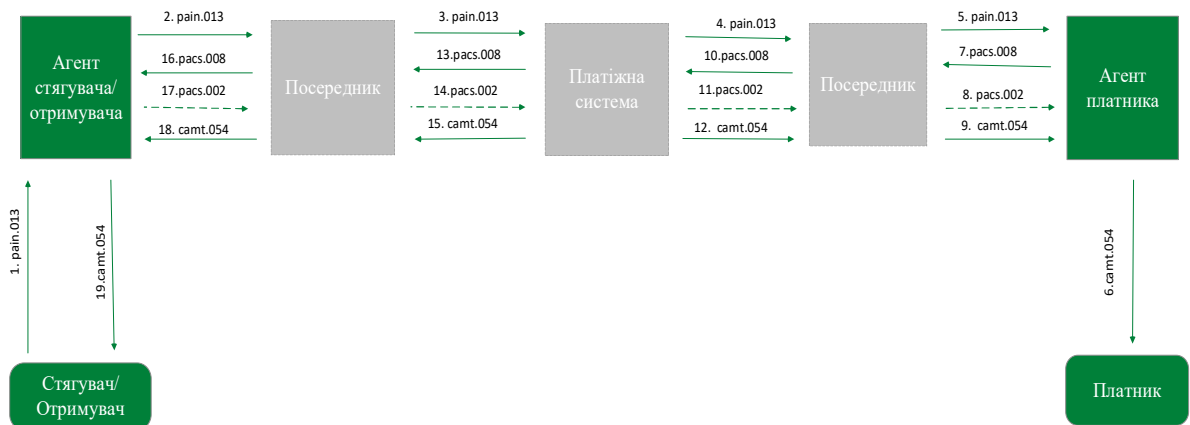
Агент стягувача/ отримувача

2. pain.013

16.pacs.008

17.pacs.002

18. camt.054

Посередник

3. pain.013

13.pacs.008

14.pacs.002

15. camt.054

Платіжна система

4. pain.013

10.pacs.008

11.pacs.002

12. camt.054

Посередник

5. pain.013

7.pacs.008

8. pacs.002

9. camt.054

Агент платника

1. pain.013

19.camt.054

6.camt.054

Стягувач/ Отримувач

Платник